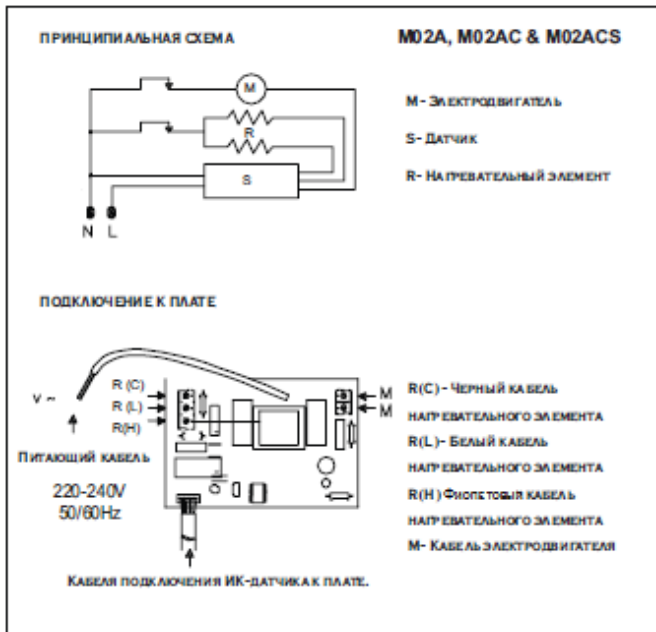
ПРИНЦИПИАЛЬНАЯ СХЕМА

M02A, M02AC & M02ACS

M

R

S

N L

M- Электродвигатель

S- Датчик

R- Нагревательный элемент

ПОДКЛЮЧЕНИЕ К ПЛАТЕ

V ~

R (C)

R (L)

R(H)

M

M

Питающий кабель

220-240V
50/60Hz

R(C) - Черный кабель нагревательного элемента

R(L) - Белый кабель нагревательного элемента

R(H) Фиолетовый кабель нагревательного элемента

M- Кабель электродвигателя

Кабеля подключения ИК-датчика к плате.